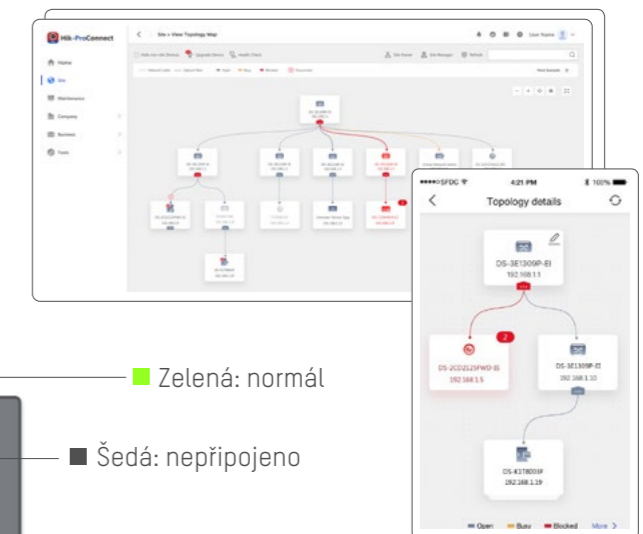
Hik-ProConnect

Site > View Topology Map

Home

Site

Maintenance

Company

Business

Tools

••••SFDC 4:21 PM 100%

Topology details

DS-3E1309P-EI
192.168.1.1

2

DS-2CD2125FWD-IS
192.168.1.5

DS-3E1309P-EI
192.168.1.10

DS-K1T8003F
192.168.1.19

Open Busy Blocked More >

Zelená: normál

Šedá: nepřipojeno